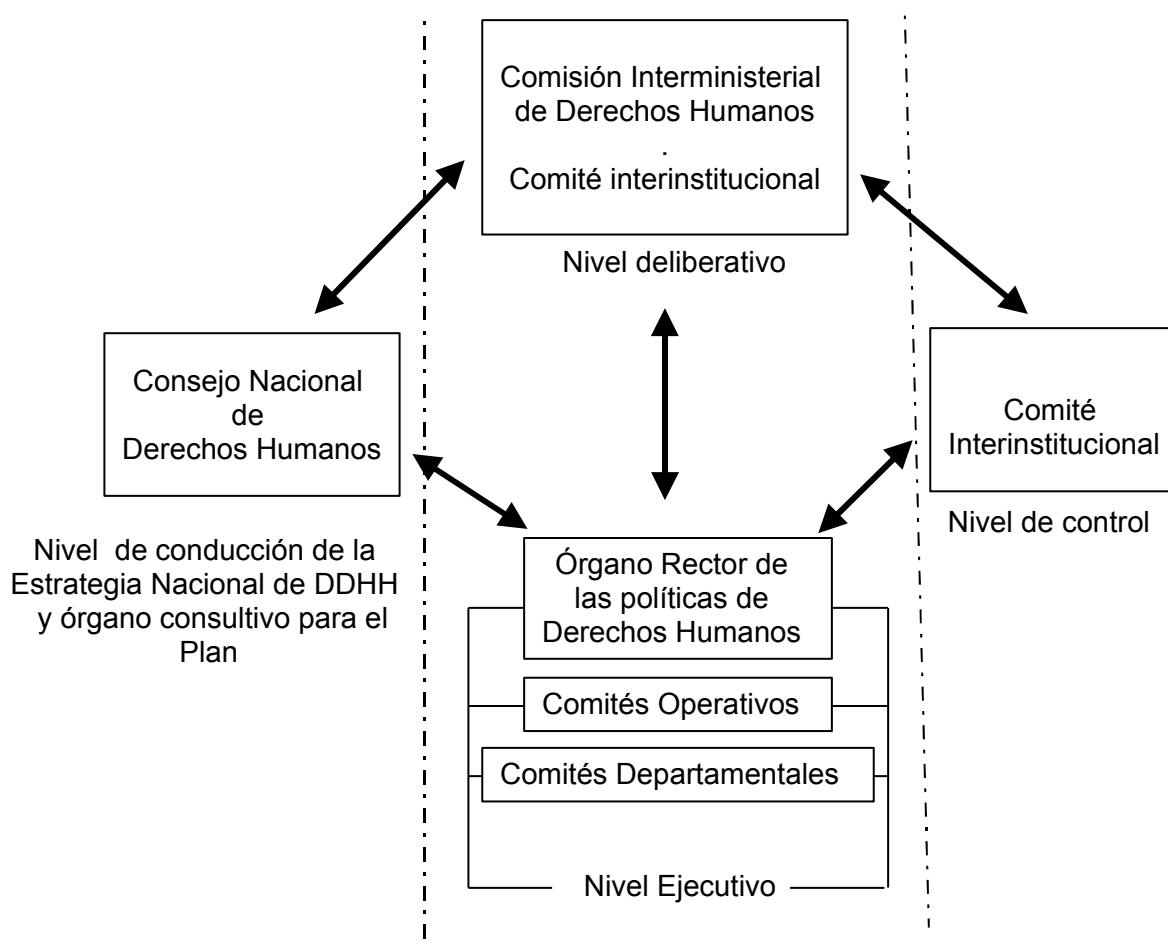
Comisión Interministerial de Derechos Humanos
.
Comité interinstitucional

Nivel deliberativo

Consejo Nacional de Derechos Humanos

Nivel de conducción de la Estrategia Nacional de DDHH y órgano consultivo para el Plan

Comité Interinstitucional

Nivel de control

Órgano Rector de las políticas de Derechos Humanos

Comités Operativos

Comités Departamentales

Nivel Ejecutivo